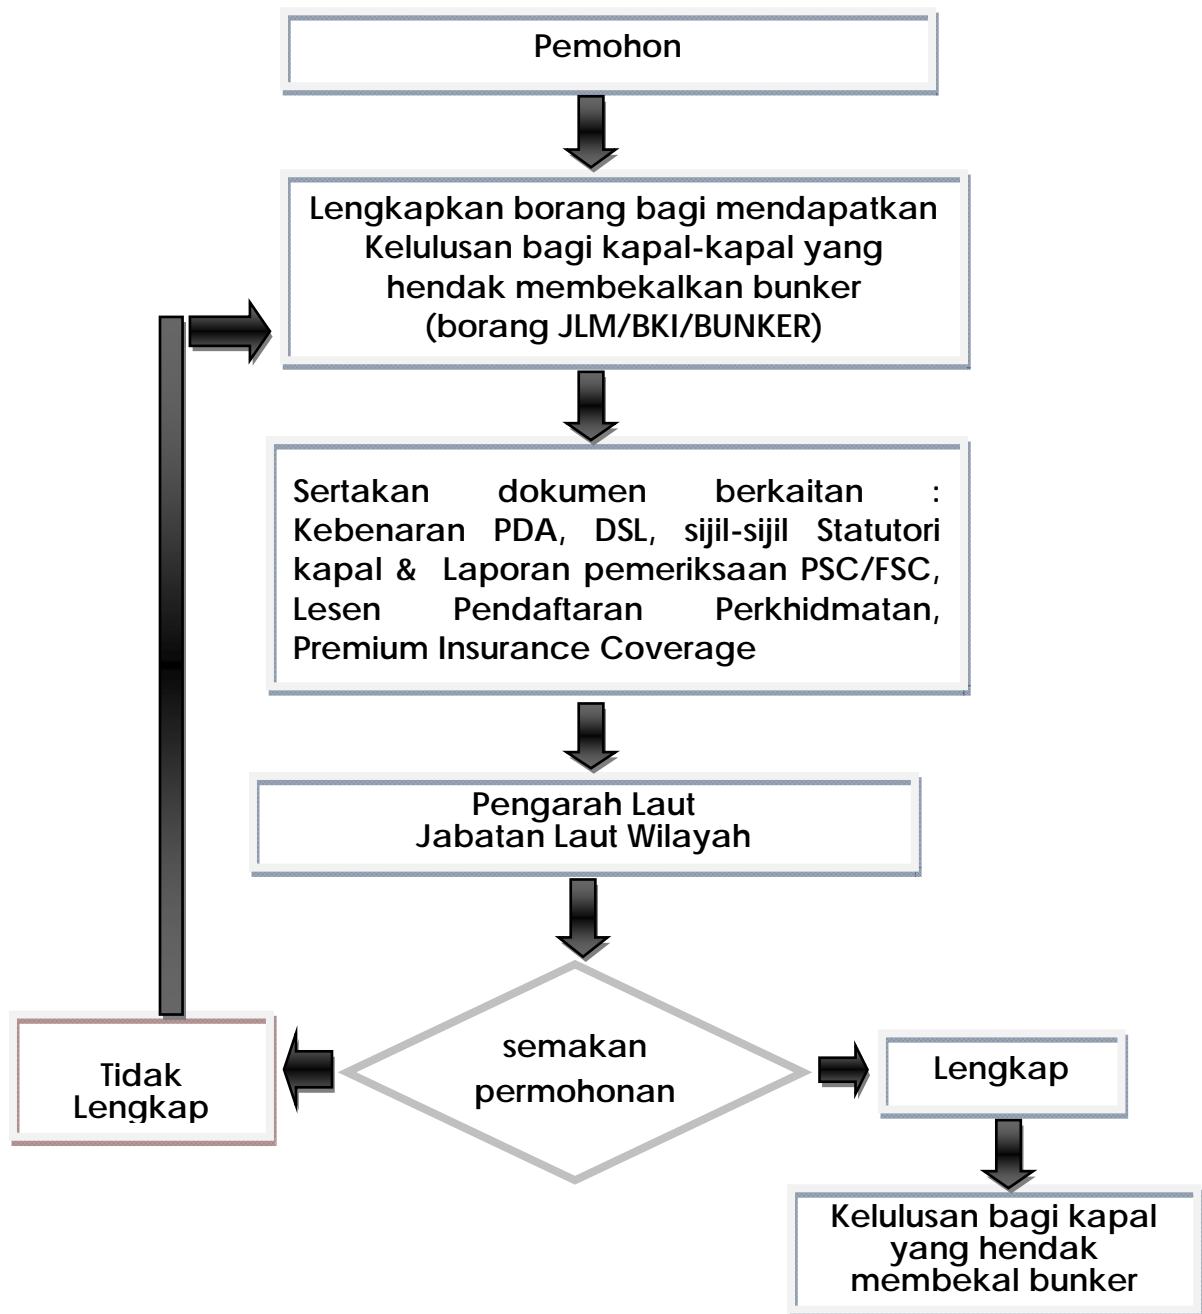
Pemohon

Lengkapkan borang bagi mendapatkan Kelulusan bagi kapal-kapal yang hendak membekalkan bunker (borang JLM/BKI/BUNKER)

Sertakan dokumen berkaitan : Kebenaran PDA, DSL, sijil-sijil Statutori kapal & Laporan pemeriksaan PSC/FSC, Lesen Pendaftaran Perkhidmatan, Premium Insurance Coverage

Pengarah Laut
Jabatan Laut Wilayah

semakan permohonan

Tidak Lengkap

Lengkap

Kelulusan bagi kapal yang hendak membekal bunker